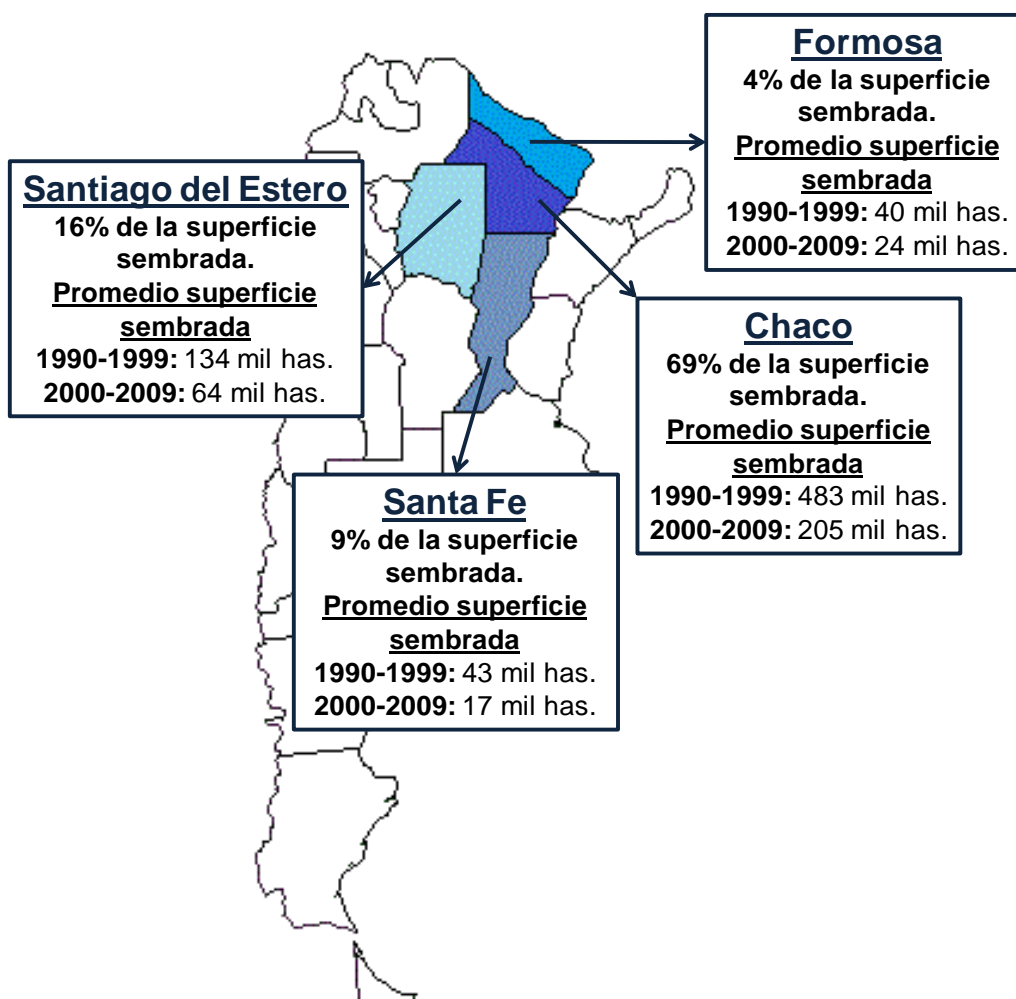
Formosa
4% de la superficie sembrada.
Promedio superficie sembrada
1990-1999: 40 mil has.
2000-2009: 24 mil has.

Santiago del Estero
16% de la superficie sembrada.
Promedio superficie sembrada
1990-1999: 134 mil has.
2000-2009: 64 mil has.

Chaco
69% de la superficie sembrada.
Promedio superficie sembrada
1990-1999: 483 mil has.
2000-2009: 205 mil has.

Santa Fe
9% de la superficie sembrada.
Promedio superficie sembrada
1990-1999: 43 mil has.
2000-2009: 17 mil has.